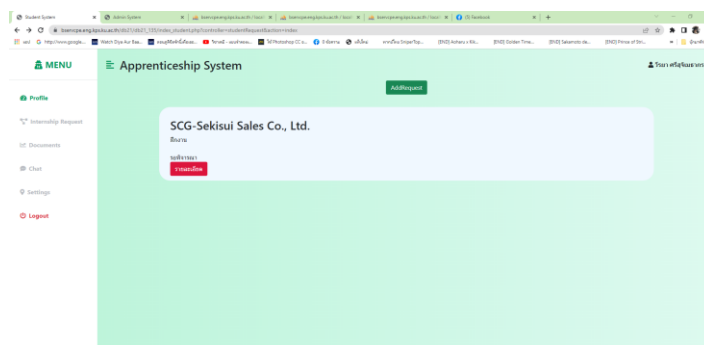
Student System | Admin System | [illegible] | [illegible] | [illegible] | (3) Facebook

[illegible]

MENU

Apprenticeship System

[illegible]

Profile

Internship Request

Documents

Chat

Settings

Logout

AddRequest

SCG-Sekisui Sales Co., Ltd.

อีสาน

รอพิจารณา

รายละเอียด